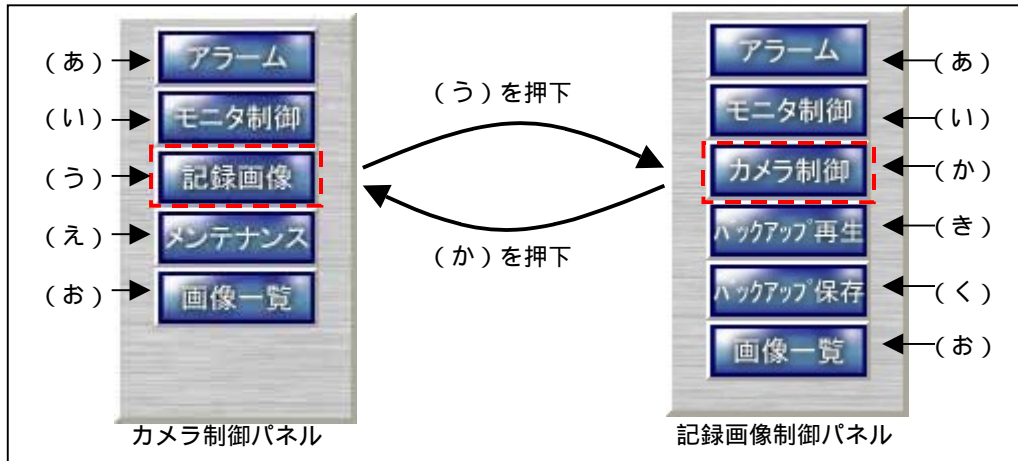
(あ) アラーム
(い) モニタ制御
(う) 記録画像
(え) メンテナンス
(お) 画像一覧
カメラ制御パネル

(う)を押下
(か)を押下

アラーム (あ)
モニタ制御 (い)
カメラ制御 (か)
ハックアップ再生 (き)
ハックアップ保存 (く)
画像一覧 (お)
記録画像制御パネル